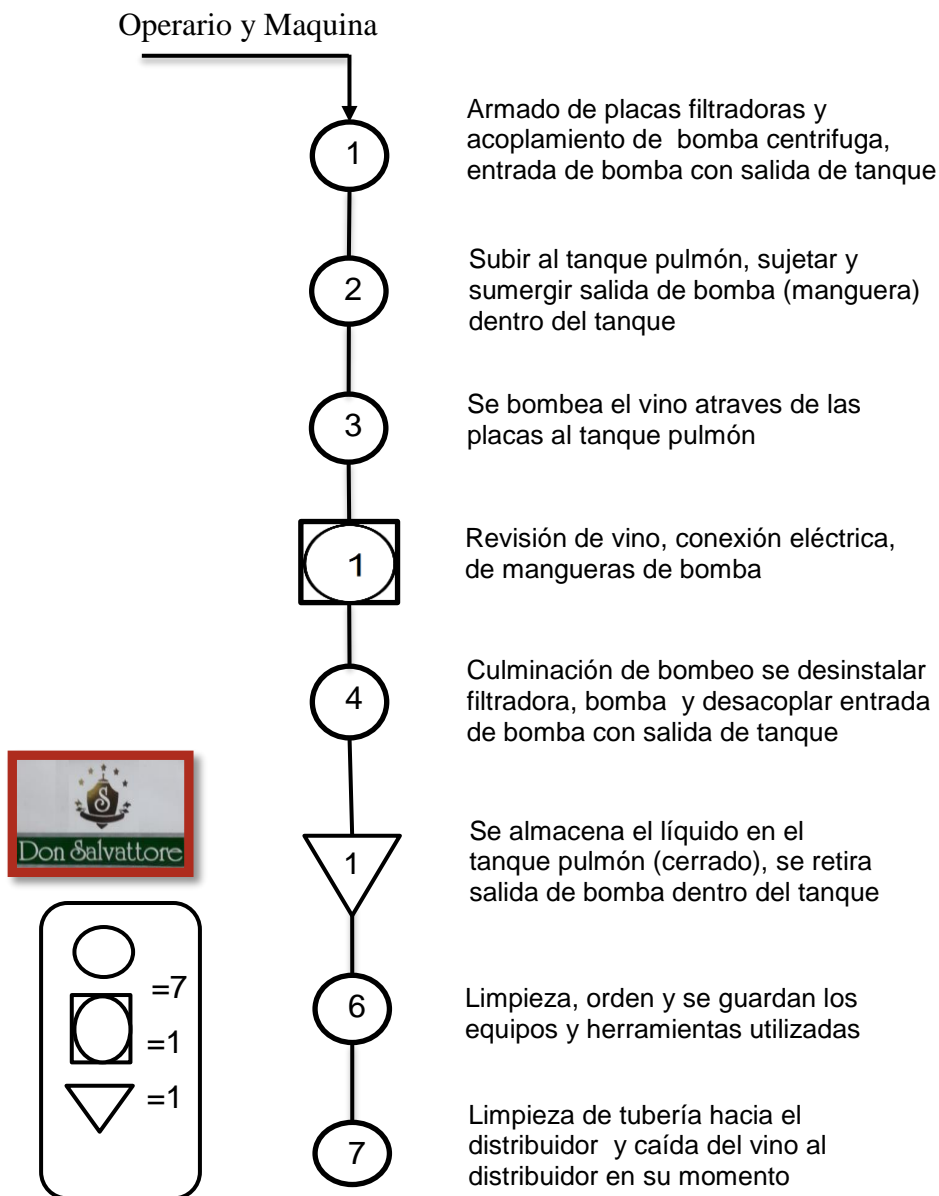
Operario y Maquina

1

Armado de placas filtradoras y acoplamiento de bomba centrifuga, entrada de bomba con salida de tanque

2

Subir al tanque pulmón, sujetar y sumergir salida de bomba (manguera) dentro del tanque

3

Se bombea el vino atraves de las placas al tanque pulmón

1

Revisión de vino, conexión eléctrica, de mangueras de bomba

4

Culminación de bombeo se desinstalar filtradora, bomba y desacoplar entrada de bomba con salida de tanque

S

Don Salvattore

1

Se almacena el líquido en el tanque pulmón (cerrado), se retira salida de bomba dentro del tanque

=7

=1

=1

6

Limpieza, orden y se guardan los equipos y herramientas utilizadas

7

Limpieza de tubería hacia el distribuidor y caída del vino al distribuidor en su momento